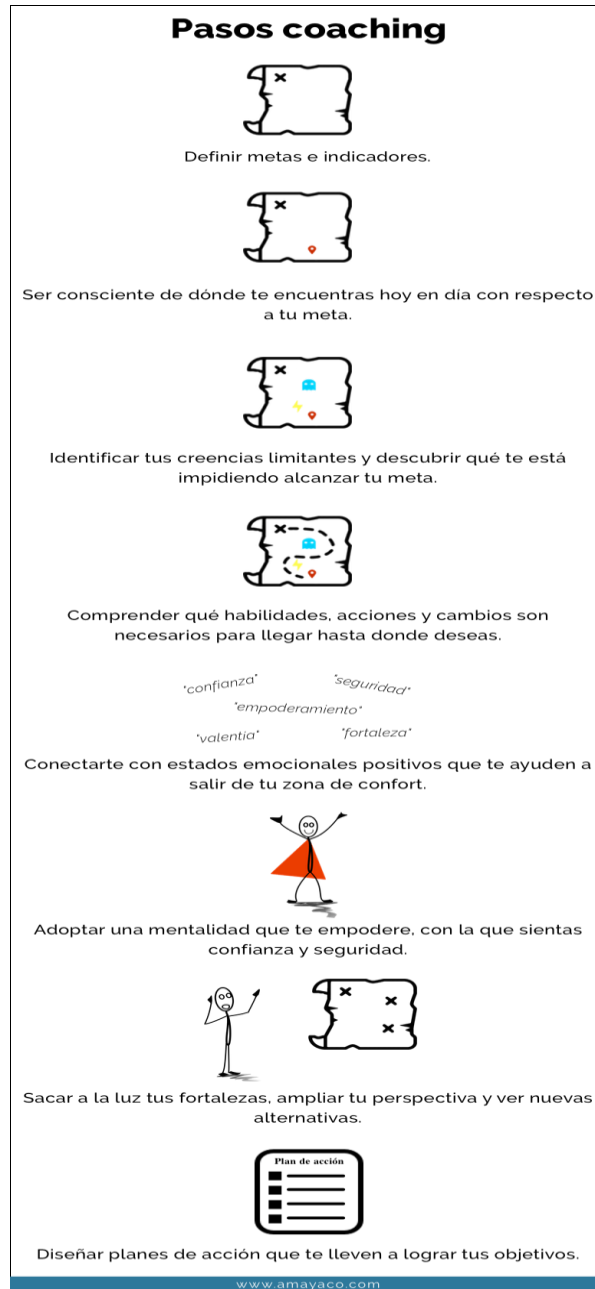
Pasos coaching

Definir metas e indicadores.

Ser consciente de dónde te encuentras hoy en día con respecto a tu meta.

Identificar tus creencias limitantes y descubrir qué te está impidiendo alcanzar tu meta.

Comprender qué habilidades, acciones y cambios son necesarios para llegar hasta donde deseas.

"confianza" "seguridad" "empoderamiento" "valentia" "fortaleza"

Conectarte con estados emocionales positivos que te ayuden a salir de tu zona de confort.

Adoptar una mentalidad que te empodere, con la que sientas confianza y seguridad.

Sacar a la luz tus fortalezas, ampliar tu perspectiva y ver nuevas alternativas.

Plan de acción

Diseñar planes de acción que te lleven a lograr tus objetivos.

www.amayaco.com